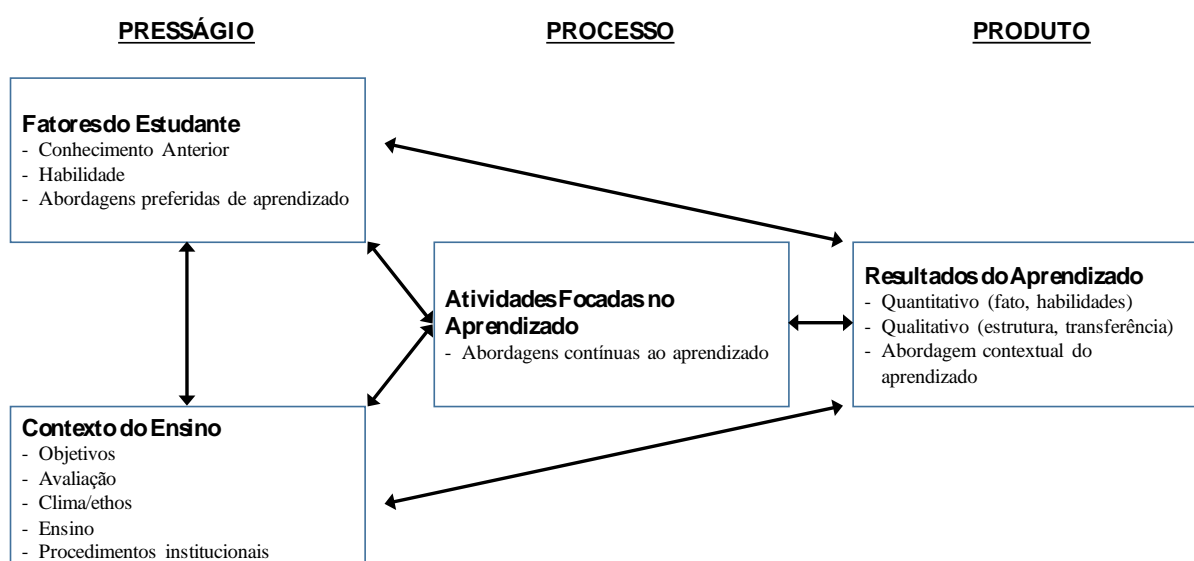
PRESSÁGIO

PROCESSO

PRODUTO

Fatoresdo Estudante
- Conhecimento Anterior
- Habilidade
- Abordagens preferidas de aprendizado

Atividades Focadas no Aprendizado
- Abordagens contínuas ao aprendizado

Resultados do Aprendizado
- Quantitativo (fato, habilidades)
- Qualitativo (estrutura, transferência)
- Abordagem contextual do aprendizado

Contexto do Ensino
- Objetivos
- Avaliação
- Clima/ethos
- Ensino
- Procedimentos institucionais